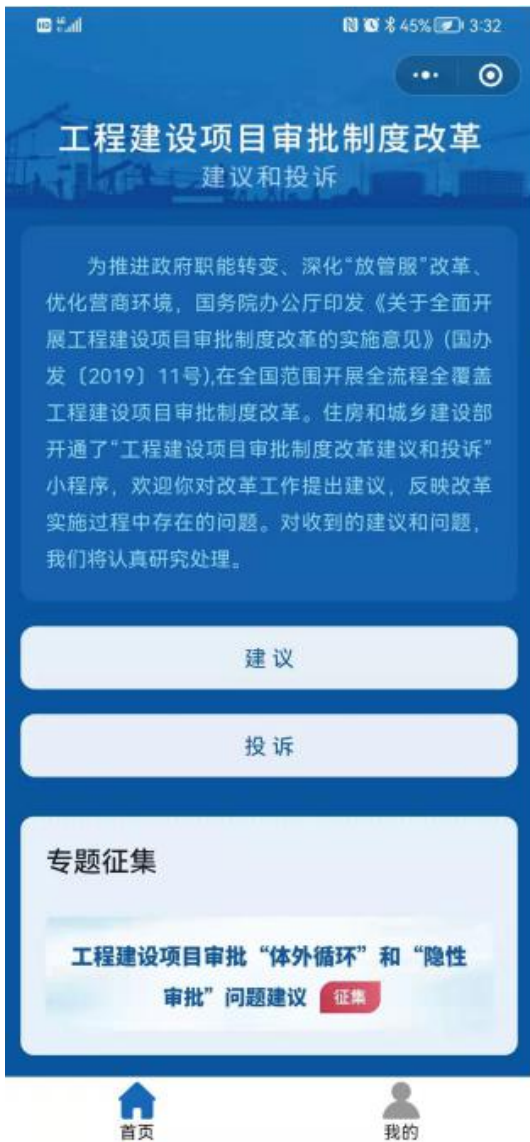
HD 4G

N 45% 3:32

工程建设项目审批制度改革
建议和投诉

为推进政府职能转变、深化"放管服"改革、优化营商环境，国务院办公厅印发《关于全面开展工程建设项目审批制度改革的实施意见》(国办发〔2019〕11号),在全国范围开展全流程全覆盖工程建设项目审批制度改革。住房和城乡建设部开通了"工程建设项目审批制度改革建议和投诉"小程序，欢迎你对改革工作提出建议，反映改革实施过程中存在的问题。对收到的建议和问题，我们将认真研究处理。

建 议

投 诉

专题征集

工程建设项目审批"体外循环"和"隐性审批"问题建议 征集

首页

我的